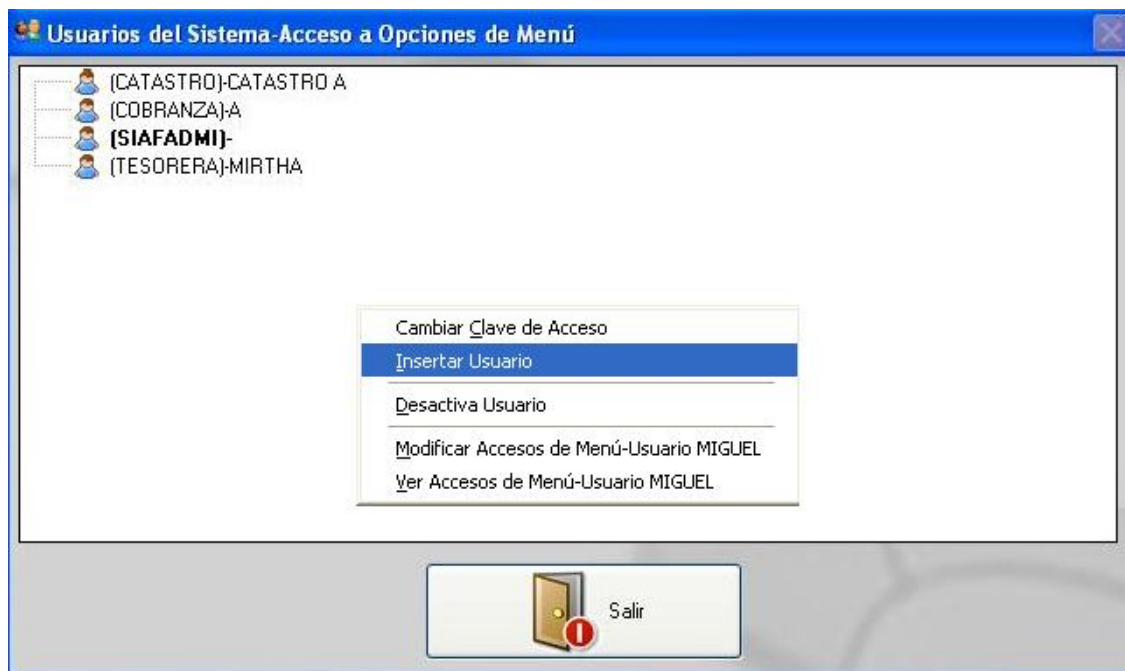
Usuarios del Sistema-Acceso a Opciones de Menú

(CATASTRO)-CATASTRO A
(COBRANZA)-A
(SIAFADMI)-
(TESORERA)-MIRTHA

Cambiar Clave de Acceso
Insertar Usuario
Desactiva Usuario
Modificar Accesos de Menú-Usuario MIGUEL
Ver Accesos de Menú-Usuario MIGUEL

Salir